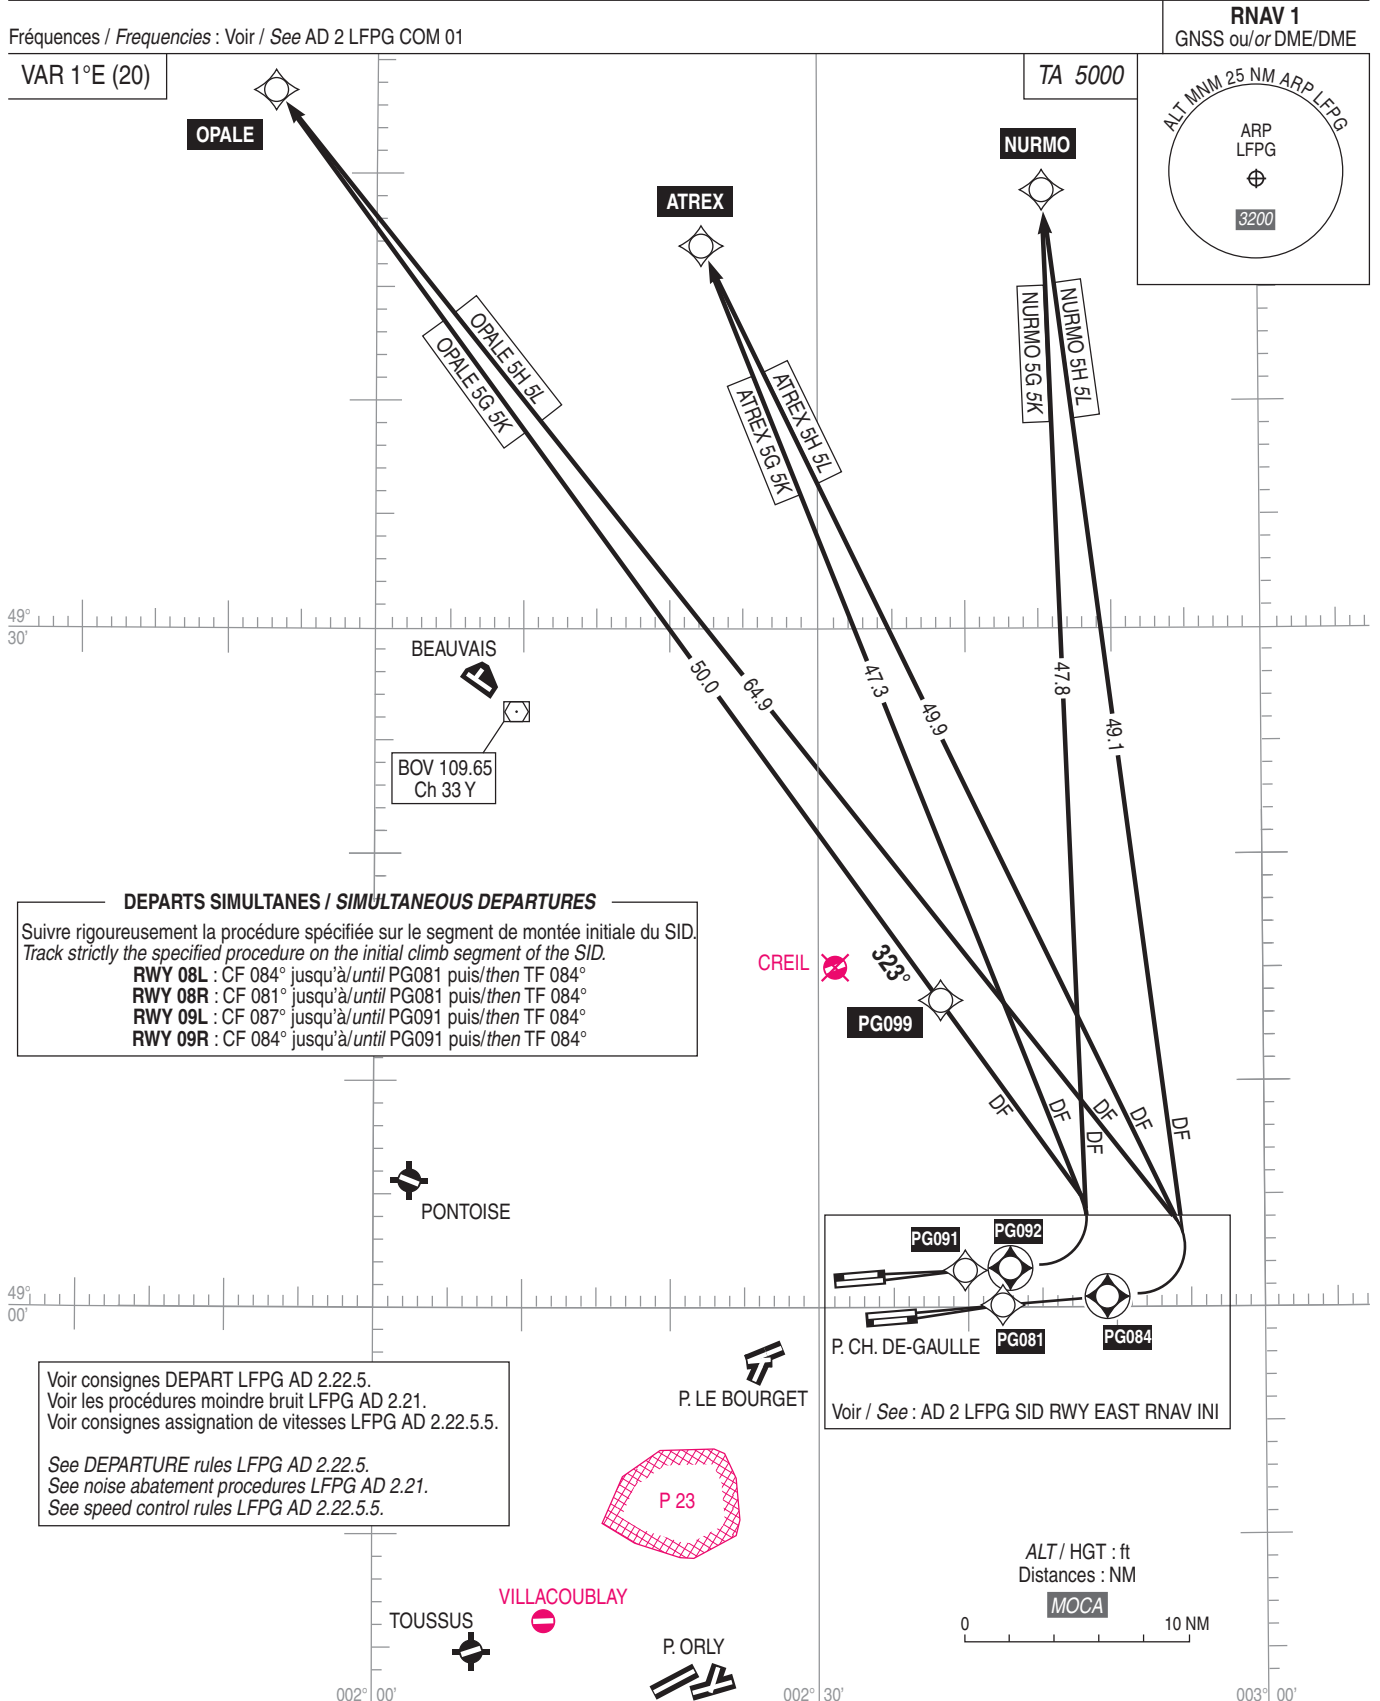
Fréquences / *Frequencies* : Voir / *See* AD 2 LFPG COM 01

RNAV 1
GNSS ou/*or* DME/DME

VAR 1°E (20)

TA 5000

ALT MNM 25 NM ARP LFPG
ARP
LFPG
3200

OPALE

ATREX

NURMO

OPALE 5H 5L
OPALE 5G 5K

ATREX 5H 5L
ATREX 5G 5K

NURMO 5G 5K
NURMO 5H 5L

49°
30'

BEAUVAIS

BOV 109.65
Ch 33 Y

50.0
64.9
47.3
49.9
47.8
49.1

DEPARTS SIMULTANES / *SIMULTANEOUS DEPARTURES*

Suivre rigoureusement la procédure spécifiée sur le segment de montée initiale du SID.
*Track strictly the specified procedure on the initial climb segment of the SID.*
**RWY 08L** : CF 084° jusqu'à/*until* PG081 puis/*then* TF 084°
**RWY 08R** : CF 081° jusqu'à/*until* PG081 puis/*then* TF 084°
**RWY 09L** : CF 087° jusqu'à/*until* PG091 puis/*then* TF 084°
**RWY 09R** : CF 084° jusqu'à/*until* PG091 puis/*then* TF 084°

CREIL

323°

PG099

DF
DF
DF
DF
DF
DF

PONTOISE

PG091
PG092

49°
00'

P. CH. DE-GAULLE
PG081
PG084

Voir / *See* : AD 2 LFPG SID RWY EAST RNAV INI

Voir consignes DEPART LFPG AD 2.22.5.
Voir les procédures moindre bruit LFPG AD 2.21.
Voir consignes assignation de vitesses LFPG AD 2.22.5.5.

*See DEPARTURE rules LFPG AD 2.22.5.*
*See noise abatement procedures LFPG AD 2.21.*
*See speed control rules LFPG AD 2.22.5.5.*

P. LE BOURGET

P 23

*ALT* / HGT : ft
Distances : NM
*MOCA*

0
10 NM

VILLACOUBLAY

TOUSSUS

P. ORLY

002° 00'
002° 30'
003° 00'